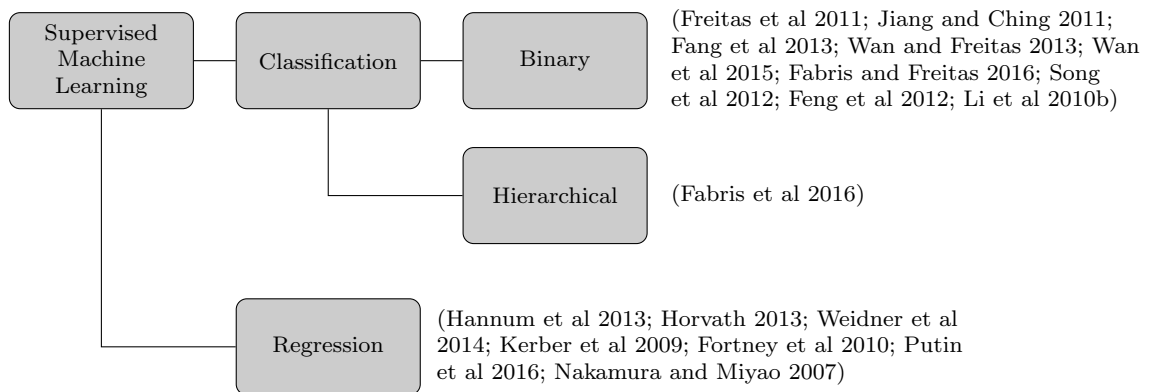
Supervised Machine Learning

Classification

Binary

(Freitas et al 2011; Jiang and Ching 2011; Fang et al 2013; Wan and Freitas 2013; Wan et al 2015; Fabris and Freitas 2016; Song et al 2012; Feng et al 2012; Li et al 2010b)

Hierarchical

(Fabris et al 2016)

Regression

(Hannum et al 2013; Horvath 2013; Weidner et al 2014; Kerber et al 2009; Fortney et al 2010; Putin et al 2016; Nakamura and Miyao 2007)